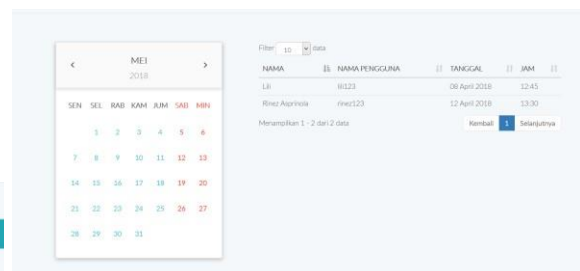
‹ MEI 2018 ›

| SEN | SEL | RAB | KAM | JUM | SAB | MIN |
|---|---|---|---|---|---|---|
| | 1 | 2 | 3 | 4 | 5 | 6 |
| 7 | 8 | 9 | 10 | 11 | 12 | 13 |
| 14 | 15 | 16 | 17 | 18 | 19 | 20 |
| 21 | 22 | 23 | 24 | 25 | 26 | 27 |
| 28 | 29 | 30 | 31 | | | |

Filter 10 data

| NAMA | NAMA PENGGUNA | TANGGAL | JAM |
|---|---|---|---|
| Lili | lili123 | 08 April 2018 | 12:45 |
| Rinez Asprinola | rinez123 | 12 April 2018 | 13:30 |

Menampilkan 1 - 2 dari 2 data

Kembali 1 Selanjutnya